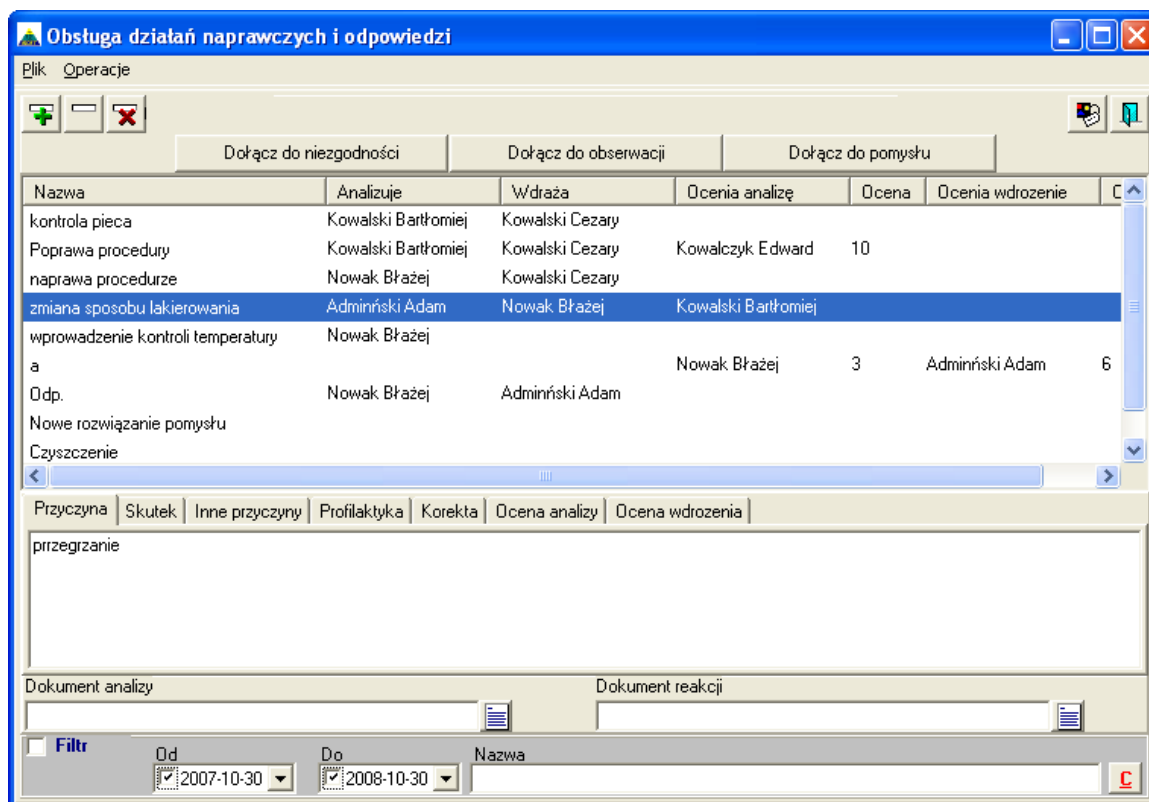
Obsługa działań naprawczych i odpowiedzi

Plik Operacje

Dołącz do niezgodności | Dołącz do obserwacji | Dołącz do pomysłu

| Nazwa | Analizuje | Wdraża | Ocenia analizę | Ocena | Ocenia wdrozenie | O |
|---|---|---|---|---|---|---|
| kontrola pieca | Kowalski Bartłomiej | Kowalski Cezary | | | | |
| Poprawa procedury | Kowalski Bartłomiej | Kowalski Cezary | Kowalczyk Edward | 10 | | |
| naprawa procedurze | Nowak Błażej | Kowalski Cezary | | | | |
| zmiana sposobu lakierowania | Adminński Adam | Nowak Błażej | Kowalski Bartłomiej | | | |
| wprowadzenie kontroli temperatury | Nowak Błażej | | | | | |
| a | | | Nowak Błażej | 3 | Adminński Adam | 6 |
| Odp. | Nowak Błażej | Adminński Adam | | | | |
| Nowe rozwiązanie pomysłu | | | | | | |
| Czyszczenie | | | | | | |

Przyczyna | Skutek | Inne przyczyny | Profilaktyka | Korekta | Ocena analizy | Ocena wdrozenia

prrzegrzanie

Dokument analizy

Dokument reakcji

Filtr

Od
2007-10-30

Do
2008-10-30

Nazwa

C